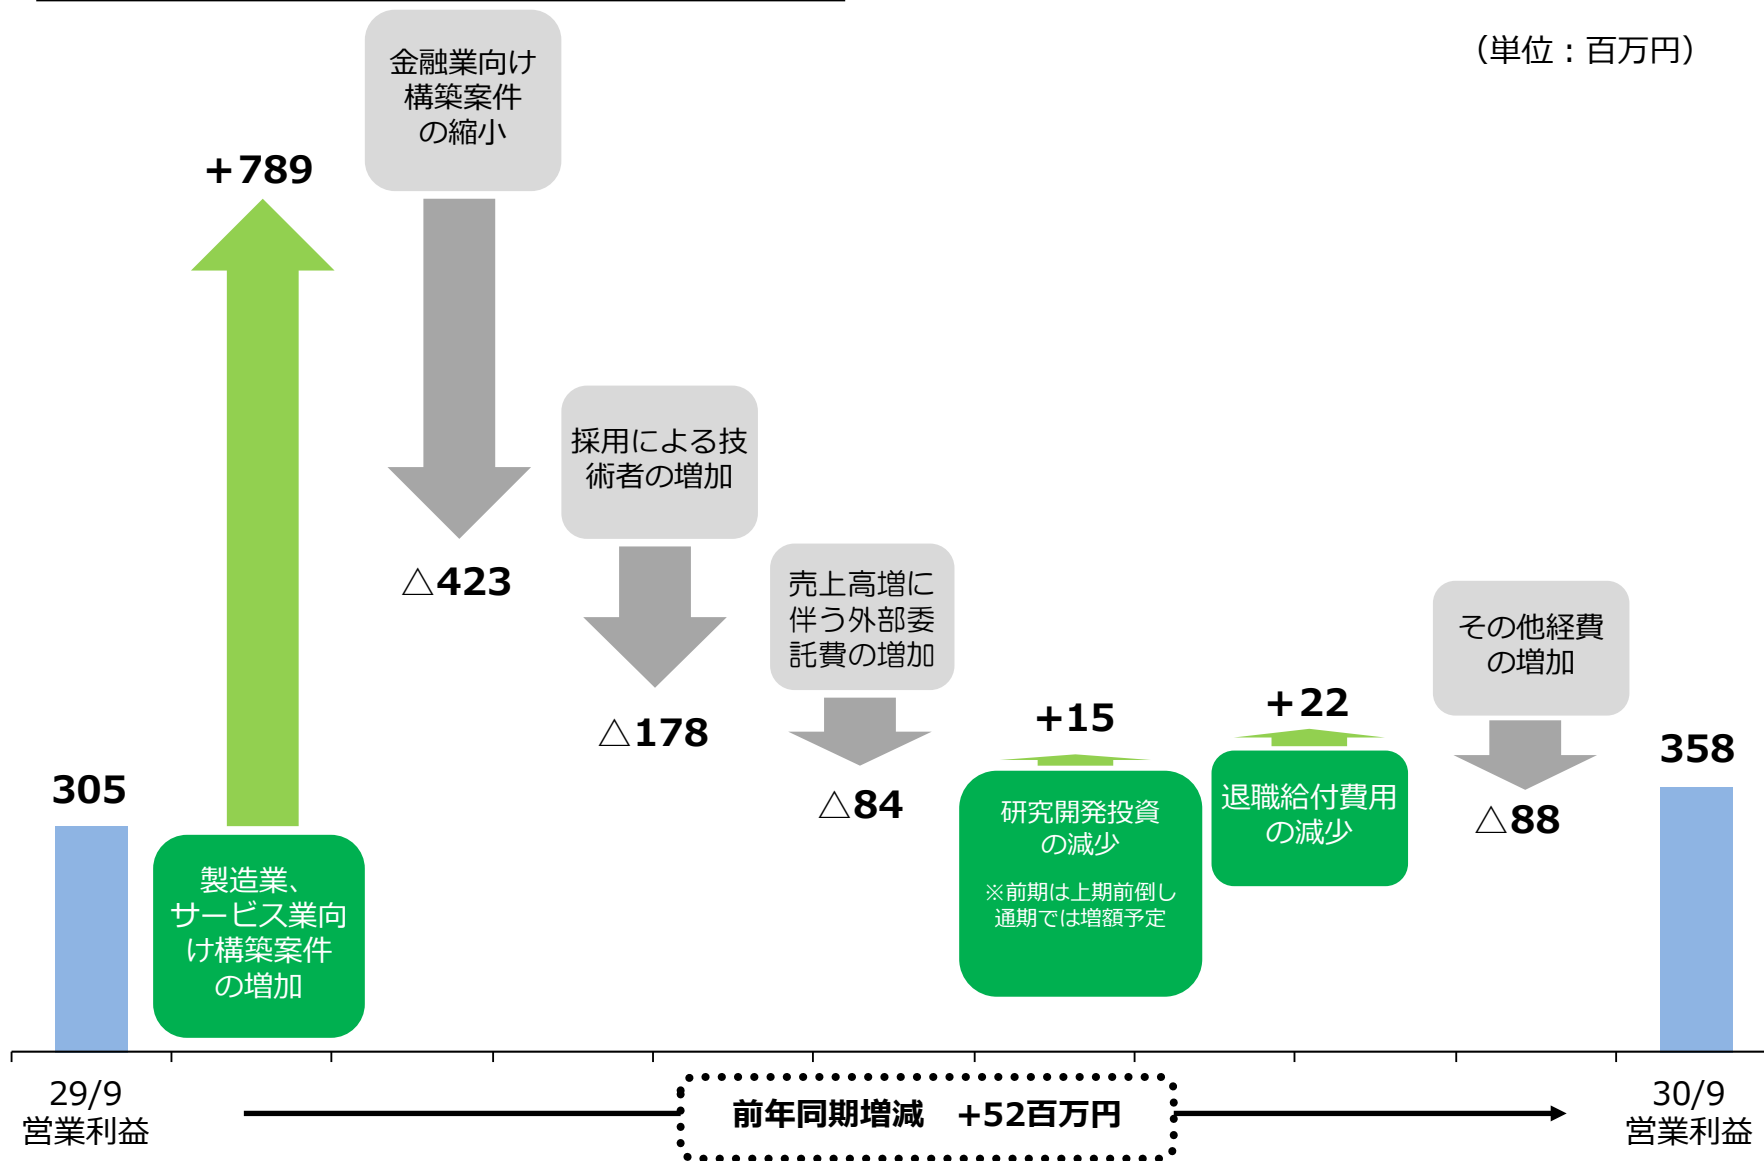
（単位：百万円）

金融業向け構築案件の縮小

+789

△423

採用による技術者の増加

△178

売上高増に伴う外部委託費の増加

△84

+15

+22

その他経費の増加

△88

358

305

製造業、サービス業向け構築案件の増加

研究開発投資の減少

※前期は上期前倒し通期では増額予定

退職給付費用の減少

29/9
営業利益

前年同期増減　+52百万円

30/9
営業利益